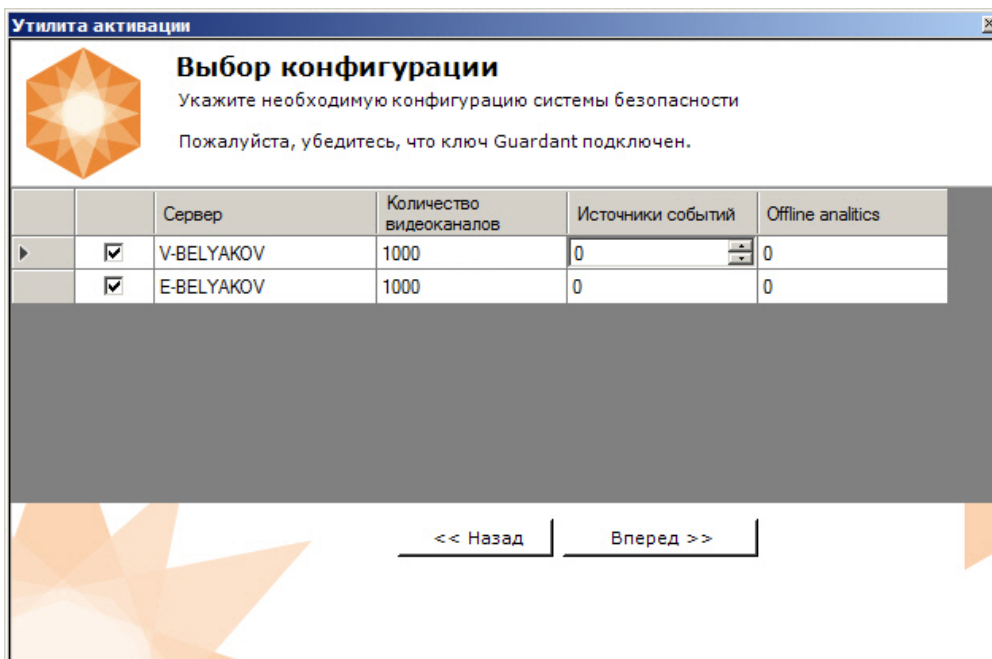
Утилита активации

Выбор конфигурации

Укажите необходимую конфигурацию системы безопасности

Пожалуйста, убедитесь, что ключ Guardant подключен.

| | | Сервер | Количество видеоканалов | Источники событий | Offline analitics |
|---|---|---|---|---|---|
| ▸ | ☑ | V-BELYAKOV | 1000 | 0 | 0 |
| | ☑ | E-BELYAKOV | 1000 | 0 | 0 |

<< Назад

Вперед >>